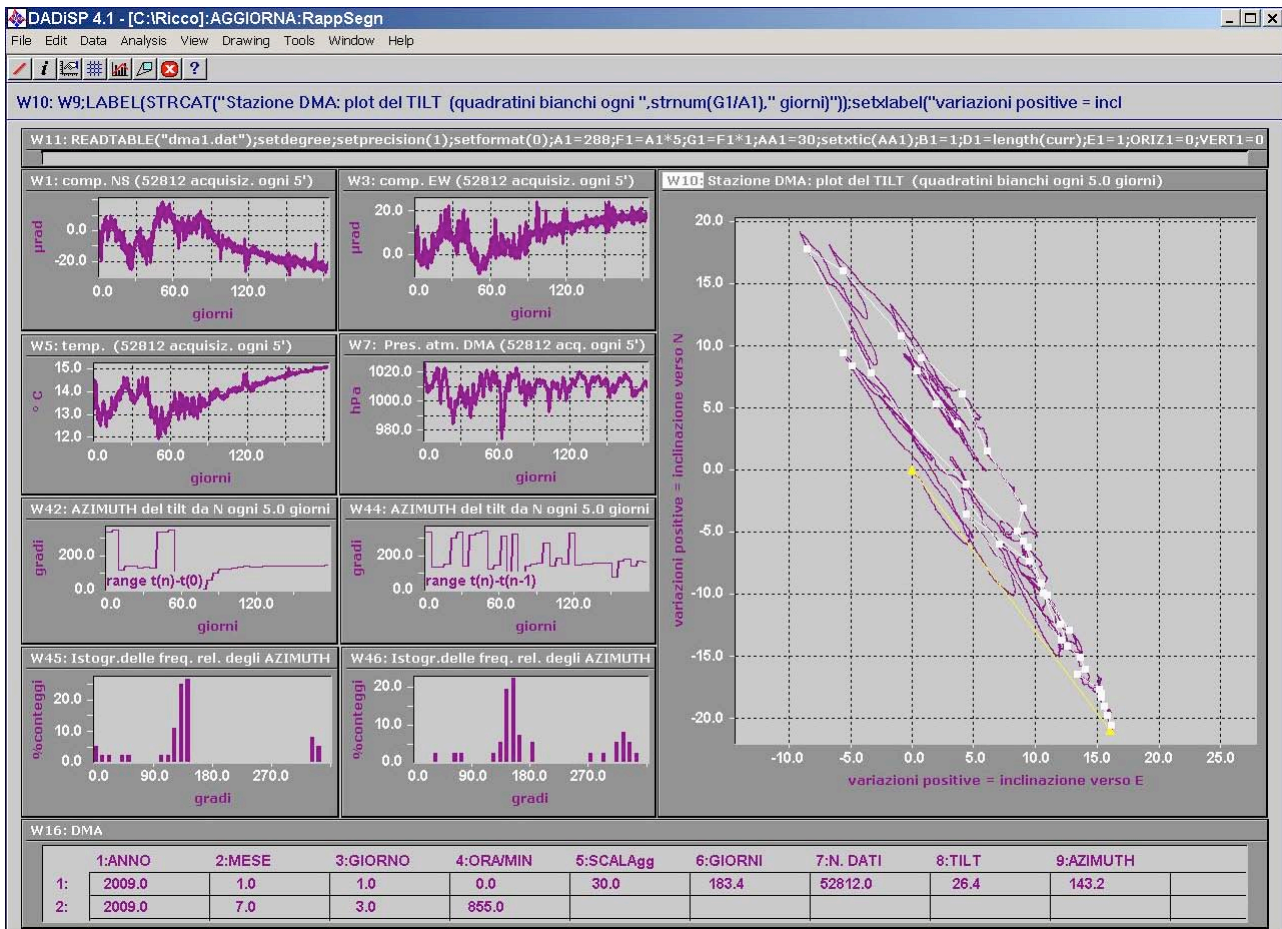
DADiSP 4.1 - [C:\Ricco]:AGGIORNA:RappSegn
File Edit Data Analysis View Drawing Tools Window Help
W10: W9;LABEL(STRCAT("Stazione DMA: plot del TILT (quadratini bianchi ogni ",strnum(G1/A1)," giorni"));setxlabel("variazioni positive = incl
W11: READTABLE("dma1.dat");setdegree;setprecision(1);setformat(0);A1=288;F1=A1*5;G1=F1*1;AA1=30;setxtic(AA1);B1=1;D1=length(curr);E1=1;ORIZ1=0;VERT1=0

W1: comp. NS (52812 acquisiz. ogni 5')
µrad
0.0
-20.0
0.0 60.0 120.0
giorni

W3: comp. EW (52812 acquisiz. ogni 5')
µrad
20.0
0.0
0.0 60.0 120.0
giorni

W10: Stazione DMA: plot del TILT (quadratini bianchi ogni 5.0 giorni)
variazioni positive = inclinazione verso N
20.0
15.0
10.0
5.0
0.0
-5.0
-10.0
-15.0
-20.0
-10.0 -5.0 0.0 5.0 10.0 15.0 20.0 25.0
variazioni positive = inclinazione verso E

W5: temp. (52812 acquisiz. ogni 5')
° C
15.0
14.0
13.0
12.0
0.0 60.0 120.0
giorni

W7: Pres. atm. DMA (52812 acq. ogni 5')
hPa
1020.0
1000.0
980.0
0.0 60.0 120.0
giorni

W42: AZIMUTH del tilt da N ogni 5.0 giorni
gradi
200.0
0.0
range t(n)-t(0)
0.0 60.0 120.0
giorni

W44: AZIMUTH del tilt da N ogni 5.0 giorni
gradi
200.0
0.0
range t(n)-t(n-1)
0.0 60.0 120.0
giorni

W45: Istogr.delle freq. rel. degli AZIMUTH
%conteggi
20.0
10.0
0.0
0.0 90.0 180.0 270.0
gradi

W46: Istogr.delle freq. rel. degli AZIMUTH
%conteggi
20.0
10.0
0.0
0.0 90.0 180.0 270.0
gradi

W16: DMA

| | 1:ANNO | 2:MESE | 3:GIORNO | 4:ORA/MIN | 5:SCALAgg | 6:GIORNI | 7:N. DATI | 8:TILT | 9:AZIMUTH |
|---|---|---|---|---|---|---|---|---|---|
| 1: | 2009.0 | 1.0 | 1.0 | 0.0 | 30.0 | 183.4 | 52812.0 | 26.4 | 143.2 |
| 2: | 2009.0 | 7.0 | 3.0 | 855.0 | | | | | |